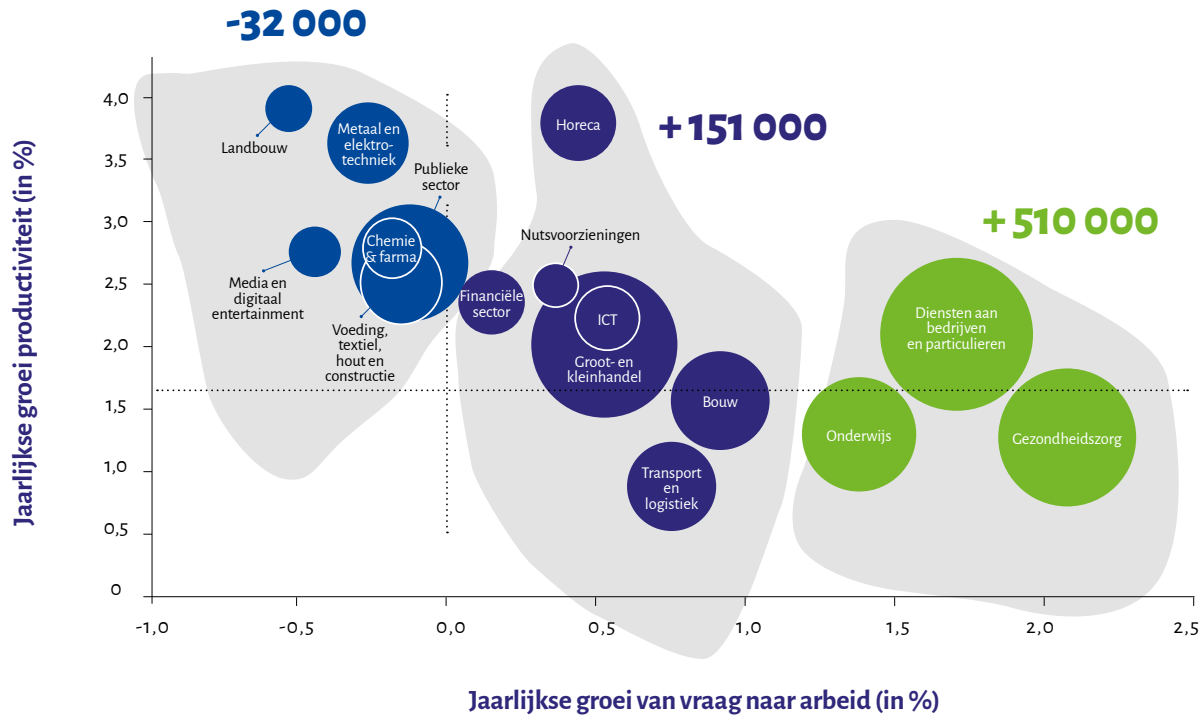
-32 000

+ 151 000

+ 510 000

Jaarlijkse groei productiviteit (in %)

4,0
3,5
3,0
2,5
2,0
1,5
1,0
0,5
0

Landbouw

Metaal en elektrotechniek

Publieke sector

Horeca

Chemie & farma

Media en digitaal entertainment

Voeding, textiel, hout en constructie

Nutsvoorzieningen

Financiële sector

ICT

Groot- en kleinhandel

Bouw

Transport en logistiek

Diensten aan bedrijven en particulieren

Onderwijs

Gezondheidszorg

-1,0
-0,5
0,0
0,5
1,0
1,5
2,0
2,5

Jaarlijkse groei van vraag naar arbeid (in %)